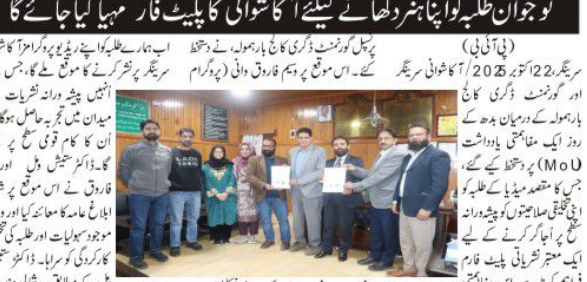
نوجوان طلبہ کو اپنا ہنر دکھانے کیلئے آکاشوانی کا پلیٹ فارم مہیا کیا جائیگا

(پی آئی بی)
سرینگر، 22 اکتوبر 2025 / آکاشوانی سرینگر اور گورنمنٹ ڈگری کالج بارہمولہ کے درمیان بدھ کے روز ایک مفاہمتی یادداشت (MoU) پر دستخط کیے گئے، جس کا مقصد میڈیا کے طلبہ کو اپنی تخلیقی صلاحیتوں کو پیشہ ورانہ سطح پر اجاگر کرنے کے لیے ایک معتبر نشریاتی پلیٹ فارم فراہم

پرنسپل گورنمنٹ ڈگری کالج بارہمولہ، نے دستخط کیے۔ اس موقع پر وسیم فاروق وانی (پروگرام

اب ہمارے طلبہ کو اپنے ریڈیو پروگرام آکاشوانی سرینگر پر نشر کرنے کا موقع ملے گا، جس سے انہیں پیشہ ورانہ نشریات کے میدان میں تجربہ حاصل ہوگا۔ ان کا کام قومی سطح پر پہنچے گا۔ ڈاکٹر مشتاق وانی اور فاروق نے اس موقع پر شعبہ ابلاغ عامہ کا معائنہ کیا اور وہاں موجود سہولیات اور طلبہ کی کارکردگی کو سراہا۔ ڈاکٹر